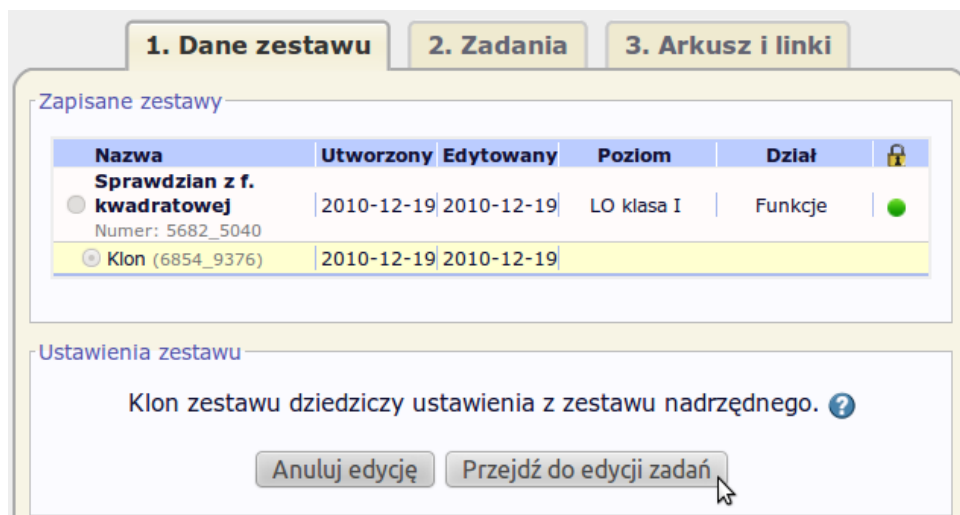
1. Dane zestawu
2. Zadania
3. Arkusz i linki

Zapisane zestawy

| Nazwa | Utworzony | Edytowany | Poziom | Dział |  |
|---|---|---|---|---|---|
| Sprawdzian z f. kwadratowej Numer: 5682_5040 | 2010-12-19 | 2010-12-19 | LO klasa I | Funkcje |  |
| Klon (6854_9376) | 2010-12-19 | 2010-12-19 |  |  |  |

Ustawienia zestawu

Klon zestawu dziedziczy ustawienia z zestawu nadrzędnego.

Anuluj edycję
Przejdź do edycji zadań